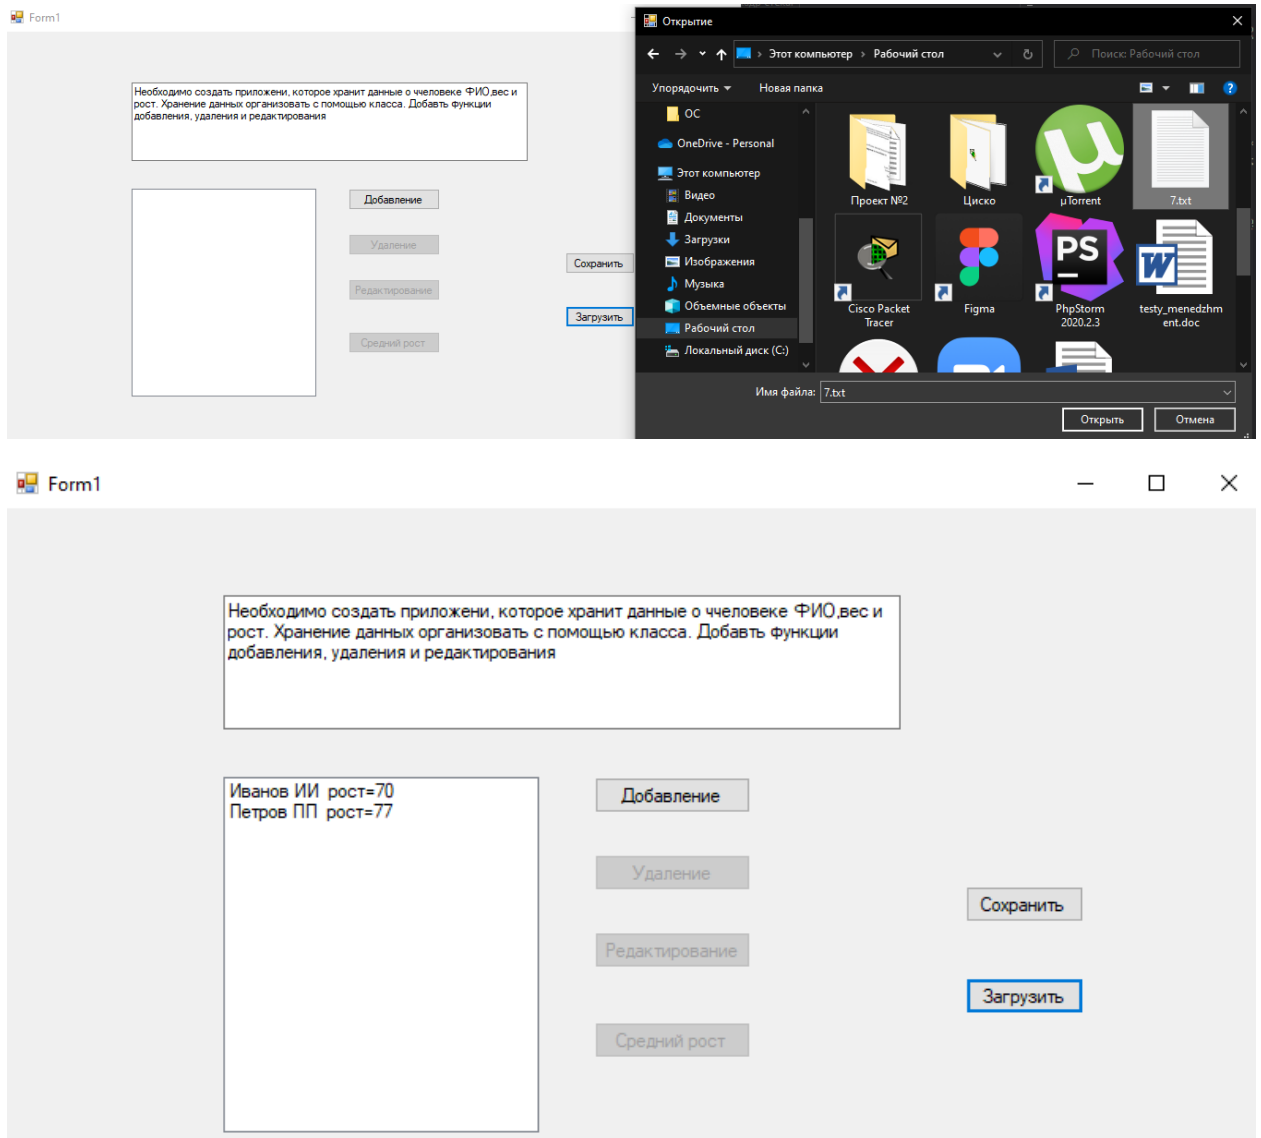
Form1

Необходимо создать приложени, которое хранит данные о человеке ФИО,вес и рост. Хранение данных организовать с помощью класса. Добавть функции добавления, удаления и редактирования

Добавление
Удаление
Редактирование
Средний рост

Сохранить
Загрузить

Открытие

Этот компьютер › Рабочий стол

Поиск: Рабочий стол

Упорядочить ▾ Новая папка

ОС
OneDrive - Personal
Этот компьютер
Видео
Документы
Загрузки
Изображения
Музыка
Объемные объекты
Рабочий стол
Локальный диск (C:)

Проект №2
Циско
µTorrent
7.txt
Cisco Packet Tracer
Figma
PhpStorm 2020.2.3
testy_menedzhment.doc

Имя файла: 7.txt

Открыть
Отмена

Form1

Необходимо создать приложени, которое хранит данные о человеке ФИО,вес и рост. Хранение данных организовать с помощью класса. Добавть функции добавления, удаления и редактирования

Иванов ИИ рост=70
Петров ПП рост=77

Добавление
Удаление
Редактирование
Средний рост

Сохранить
Загрузить